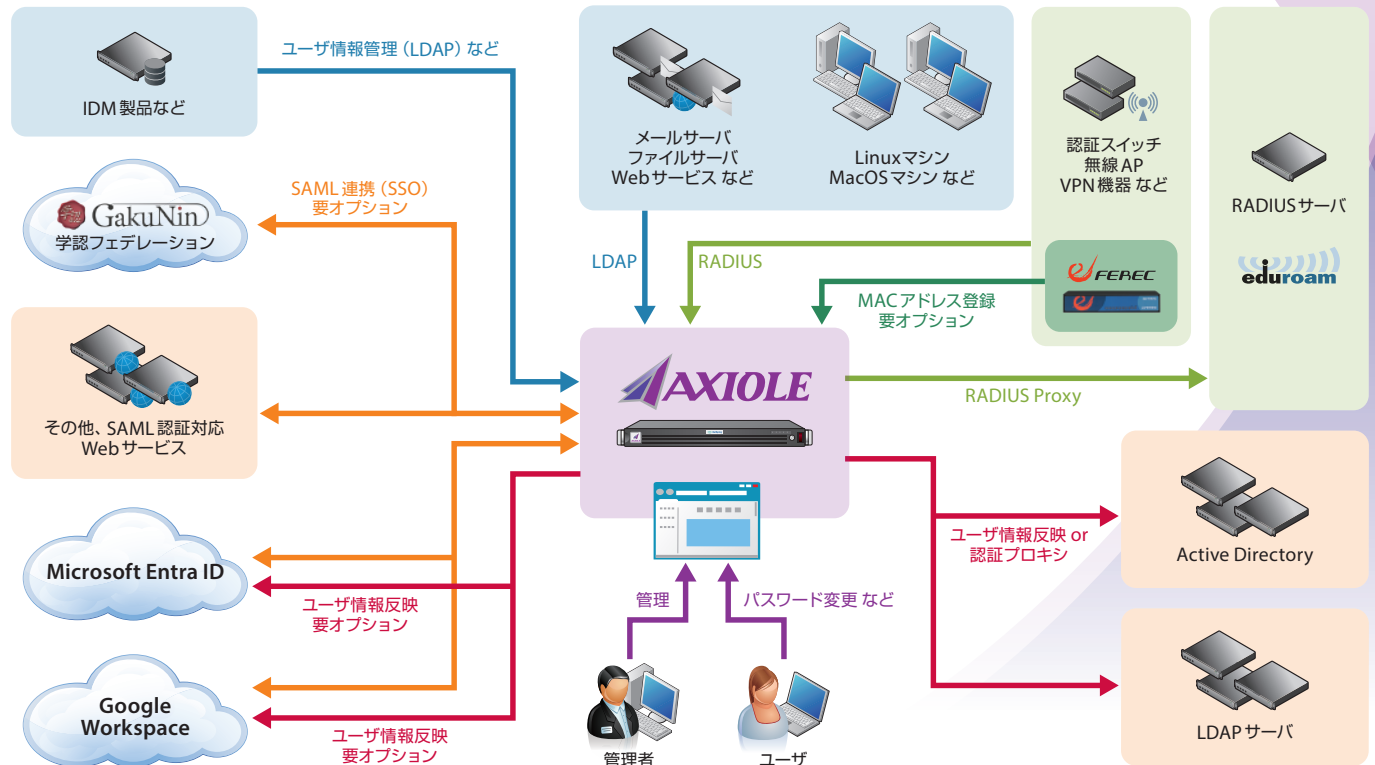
IDM 製品など

ユーザ情報管理（LDAP）など

メールサーバ
ファイルサーバ
Webサービス など

Linuxマシン
MacOSマシン など

認証スイッチ
無線AP
VPN機器 など

RADIUSサーバ

eduroam

GakuNin
学認フェデレーション

SAML 連携（SSO）
要オプション

LDAP

RADIUS

FEREC

MACアドレス登録
要オプション

その他、SAML 認証対応
Webサービス

AXIOLE

RADIUS Proxy

ユーザ情報反映 or
認証プロキシ

Active Directory

Microsoft Entra ID

ユーザ情報反映
要オプション

管理

パスワード変更 など

Google
Workspace

ユーザ情報反映
要オプション

管理者

ユーザ

LDAPサーバ